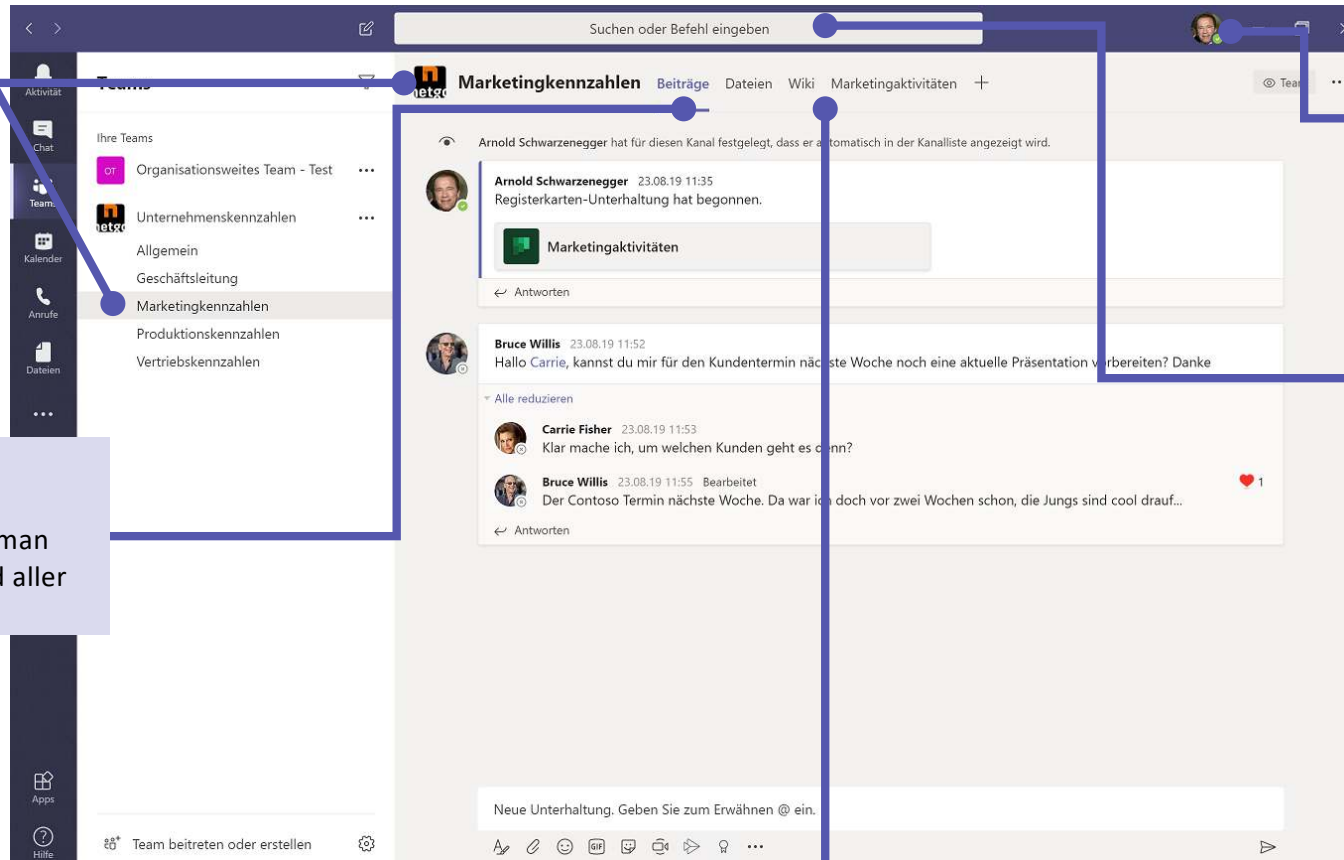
Suchen oder Befehl eingeben

Aktivität
Chat
Teams
Kalender
Anrufe
Dateien
...
Apps
Hilfe

Teams

Ihre Teams
OT Organisationsweites Team - Test ...
Unternehmenskennzahlen ...
Allgemein
Geschäftsleitung
Marketingkennzahlen
Produktionskennzahlen
Vertriebskennzahlen

man
l aller

Team beitreten oder erstellen

Marketingkennzahlen Beiträge Dateien Wiki Marketingaktivitäten +

Team

Arnold Schwarzenegger hat für diesen Kanal festgelegt, dass er automatisch in der Kanalliste angezeigt wird.

Arnold Schwarzenegger 23.08.19 11:35
Registerkarten-Unterhaltung hat begonnen.

Marketingaktivitäten

Antworten

Bruce Willis 23.08.19 11:52
Hallo Carrie, kannst du mir für den Kundentermin nächste Woche noch eine aktuelle Präsentation vorbereiten? Danke

Alle reduzieren

Carrie Fisher 23.08.19 11:53
Klar mache ich, um welchen Kunden geht es denn?

Bruce Willis 23.08.19 11:55 Bearbeitet
Der Contoso Termin nächste Woche. Da war ich doch vor zwei Wochen schon, die Jungs sind cool drauf...

1

Antworten

Neue Unterhaltung. Geben Sie zum Erwähnen @ ein.